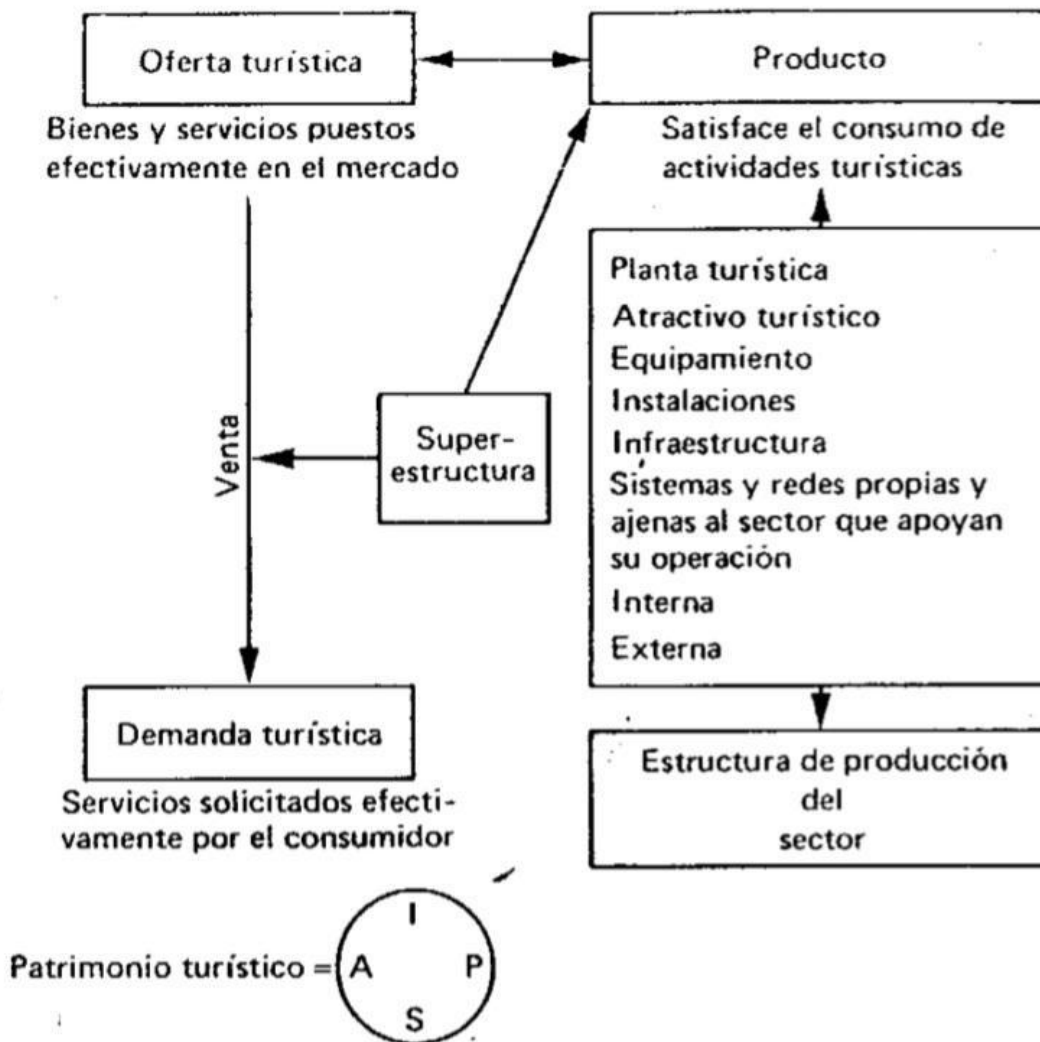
Oferta turística

Bienes y servicios puestos efectivamente en el mercado

Producto

Satisface el consumo de actividades turísticas

Planta turística
Atractivo turístico
Equipamiento
Instalaciones
Infraestructura
Sistemas y redes propias y ajenas al sector que apoyan su operación
Interna
Externa

Venta

Superestructura

Demanda turística

Servicios solicitados efectivamente por el consumidor

Estructura de producción del sector

Patrimonio turístico = I A P S